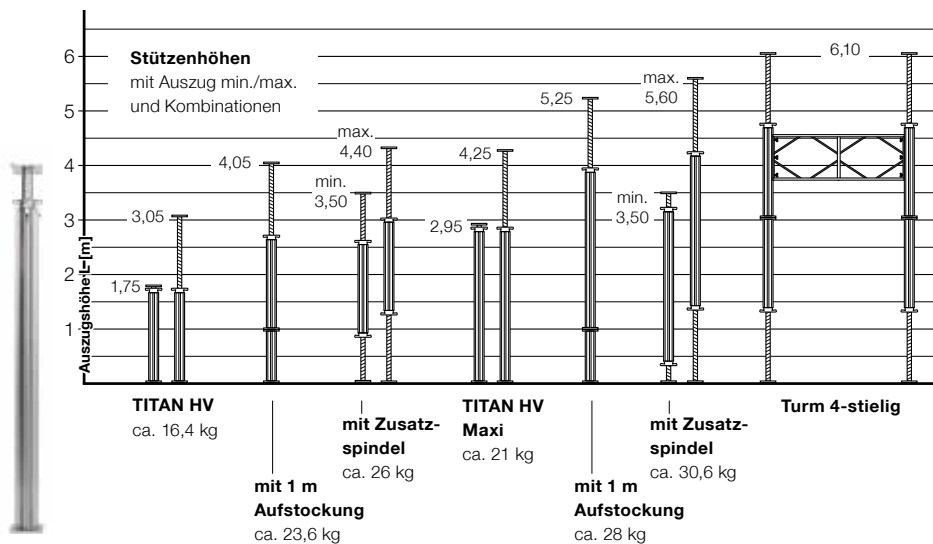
Stützenhöhen
mit Auszug min./max.
und Kombinationen

6
5
4
3
2
1
Auszugshöhe L [m]

1,75
3,05
4,05
max.
4,40
min.
3,50
2,95
4,25
5,25
max.
5,60
min.
3,50
6,10

TITAN HV
ca. 16,4 kg

mit 1 m
Aufstockung
ca. 23,6 kg

mit Zusatzspindel
ca. 26 kg

TITAN HV
Maxi
ca. 21 kg

mit 1 m
Aufstockung
ca. 28 kg

mit Zusatzspindel
ca. 30,6 kg

Turm 4-stielig